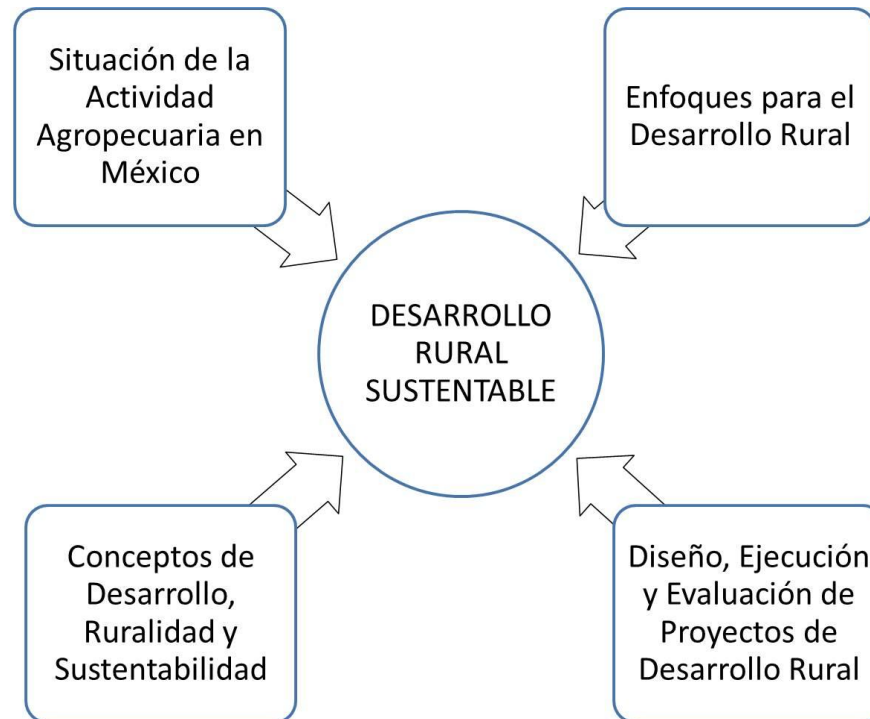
Situación de la Actividad Agropecuaria en México

Enfoques para el Desarrollo Rural

DESARROLLO RURAL SUSTENTABLE

Conceptos de Desarrollo, Ruralidad y Sustentabilidad

Diseño, Ejecución y Evaluación de Proyectos de Desarrollo Rural